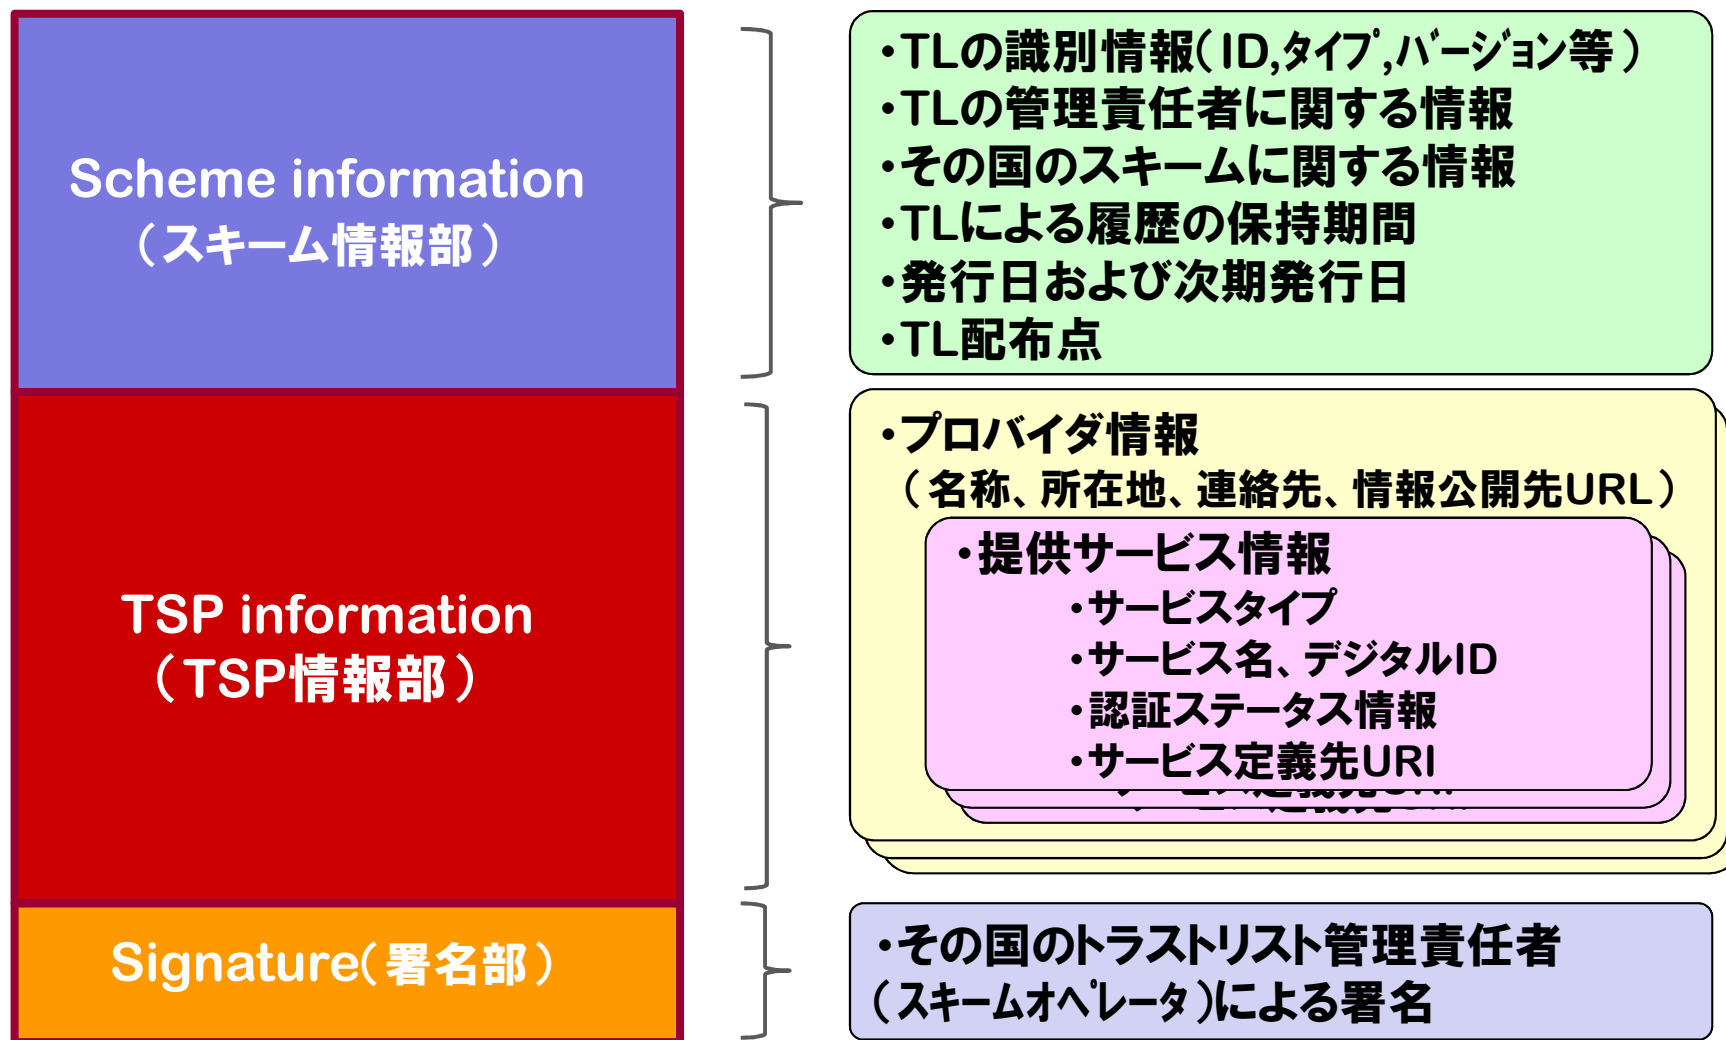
Scheme information
（スキーム情報部）

•TLの識別情報（ID,タイプ,バージョン等）
•TLの管理責任者に関する情報
•その国のスキームに関する情報
•TLによる履歴の保持期間
•発行日および次期発行日
•TL配布点

TSP information
（TSP情報部）

•プロバイダ情報
（名称、所在地、連絡先、情報公開先URL）

•提供サービス情報
•サービスタイプ
•サービス名、デジタルID
•認証ステータス情報
•サービス定義先URI

Signature（署名部）

•その国のトラストリスト管理責任者
（スキームオペレータ）による署名